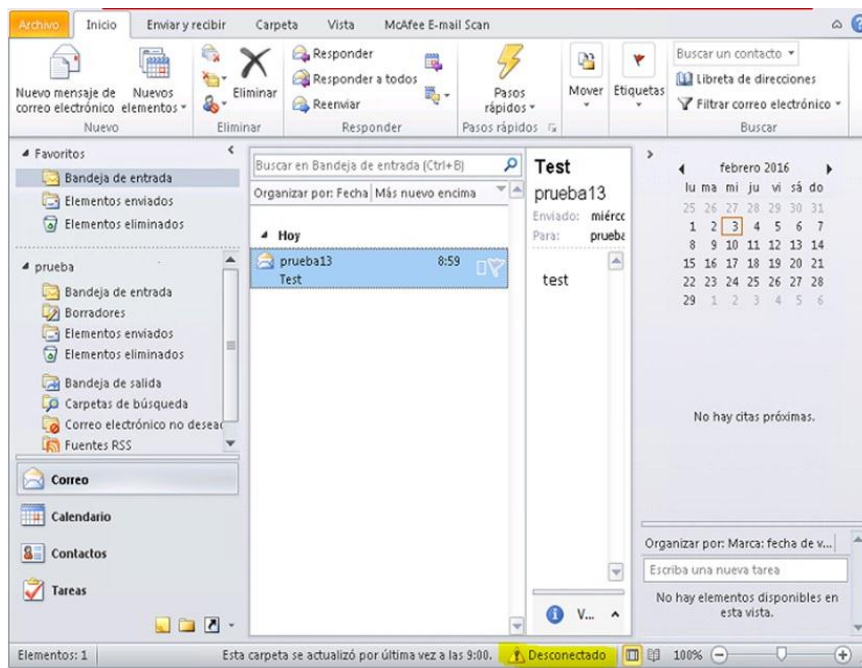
Archivo Inicio Enviar y recibir Carpeta Vista McAfee E-mail Scan

Nuevo mensaje de correo electrónico Nuevos elementos
Nuevo

Eliminar
Eliminar

Responder
Responder a todos
Reenviar
Responder

Pasos rápidos
Pasos rápidos

Mover Etiquetas

Buscar un contacto
Libreta de direcciones
Filtrar correo electrónico
Buscar

Favoritos
Bandeja de entrada
Elementos enviados
Elementos eliminados

prueba
Bandeja de entrada
Borradores
Elementos enviados
Elementos eliminados
Bandeja de salida
Carpetas de búsqueda
Correo electrónico no desea
Fuentes RSS

Correo
Calendario
Contactos
Tareas

Buscar en Bandeja de entrada (Ctrl+B)
Organizar por: Fecha Más nuevo encima
Hoy
prueba13 8:59
Test

Test
prueba13
Enviado: miérc
Para: prueba
test

V...

febrero 2016
| lu | ma | mi | ju | vi | sá | do |
|---|---|---|---|---|---|---|
| 25 | 26 | 27 | 28 | 29 | 30 | 31 |
| 1 | 2 | 3 | 4 | 5 | 6 | 7 |
| 8 | 9 | 10 | 11 | 12 | 13 | 14 |
| 15 | 16 | 17 | 18 | 19 | 20 | 21 |
| 22 | 23 | 24 | 25 | 26 | 27 | 28 |
| 29 | 1 | 2 | 3 | 4 | 5 | 6 |

No hay citas próximas.

Organizar por: Marca: fecha de v...
Escriba una nueva tarea
No hay elementos disponibles en esta vista.

Elementos: 1 Esta carpeta se actualizó por última vez a las 9:00. Desconectado 100%